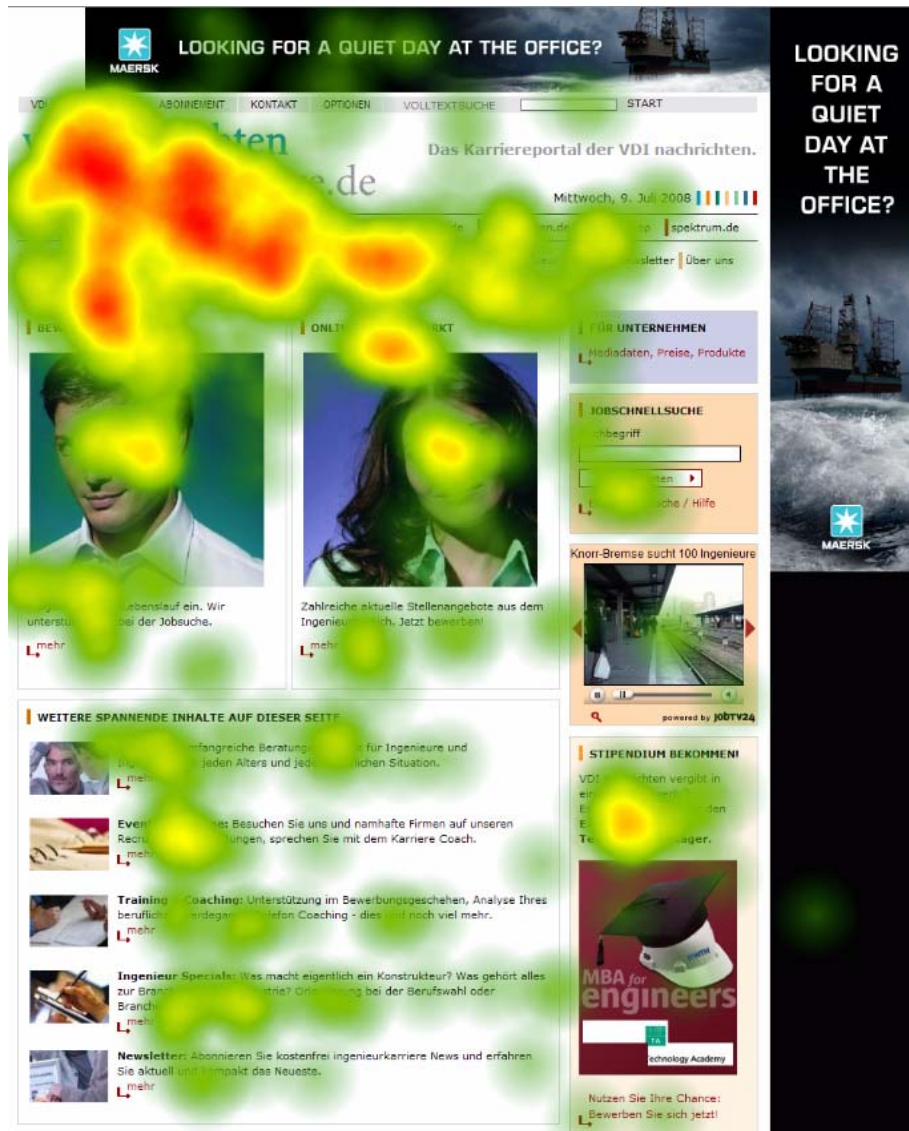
MAERSK LOOKING FOR A QUIET DAY AT THE OFFICE?

VD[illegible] ABONNEMENT KONTAKT OPTIONEN VOLLTEXTSUCHE START

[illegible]ten
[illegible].de

Das Karriereportal der VDI nachrichten.

Mittwoch, 9. Juli 2008

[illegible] spektrum.de

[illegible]sletter Über uns

BEW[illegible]

ONLI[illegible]KT

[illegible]ebenslauf ein. Wir unterstü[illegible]bei der Jobsuche.

mehr

Zahlreiche aktuelle Stellenangebote aus dem Ingenieur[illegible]ich. Jetzt bewerben!

mehr

FÜR UNTERNEHMEN
Mediadaten, Preise, Produkte

JOBSCHNELLSUCHE
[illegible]chbegriff
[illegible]ten
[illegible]che / Hilfe

Knorr-Bremse sucht 100 Ingenieure

powered by JOBTV24

WEITERE SPANNENDE INHALTE AUF DIESER SEITE

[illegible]mfangreiche Beratung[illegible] für Ingenieure und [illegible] jeden Alters und jed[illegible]ichen Situation.
mehr

Event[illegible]: Besuchen Sie uns und namhafte Firmen auf unseren Recru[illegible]ungen, sprechen Sie mit dem Karriere Coach.
mehr

Training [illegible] Coaching: Unterstützung im Bewerbungsgeschehen, Analyse Ihres berufliche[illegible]erdegan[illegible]elefon Coaching - dies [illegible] noch viel mehr.
mehr

Ingenieur Specials: Was macht eigentlich ein Konstrukteur? Was gehört alles zur Branc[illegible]trie? Ori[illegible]ung bei der Berufswahl oder Branch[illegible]
mehr

Newsletter: Abonnieren Sie kostenfrei ingenieurkarriere News und erfahren Sie aktuell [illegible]ompakt das Neueste.
mehr

STIPENDIUM BEKOMMEN!
VDI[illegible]chten vergibt in ein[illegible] E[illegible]den E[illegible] Te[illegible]ager.

MBA for engineers
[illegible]echnology Academy

Nutzen Sie Ihre Chance: Bewerben Sie sich jetzt!

LOOKING FOR A QUIET DAY AT THE OFFICE?

MAERSK